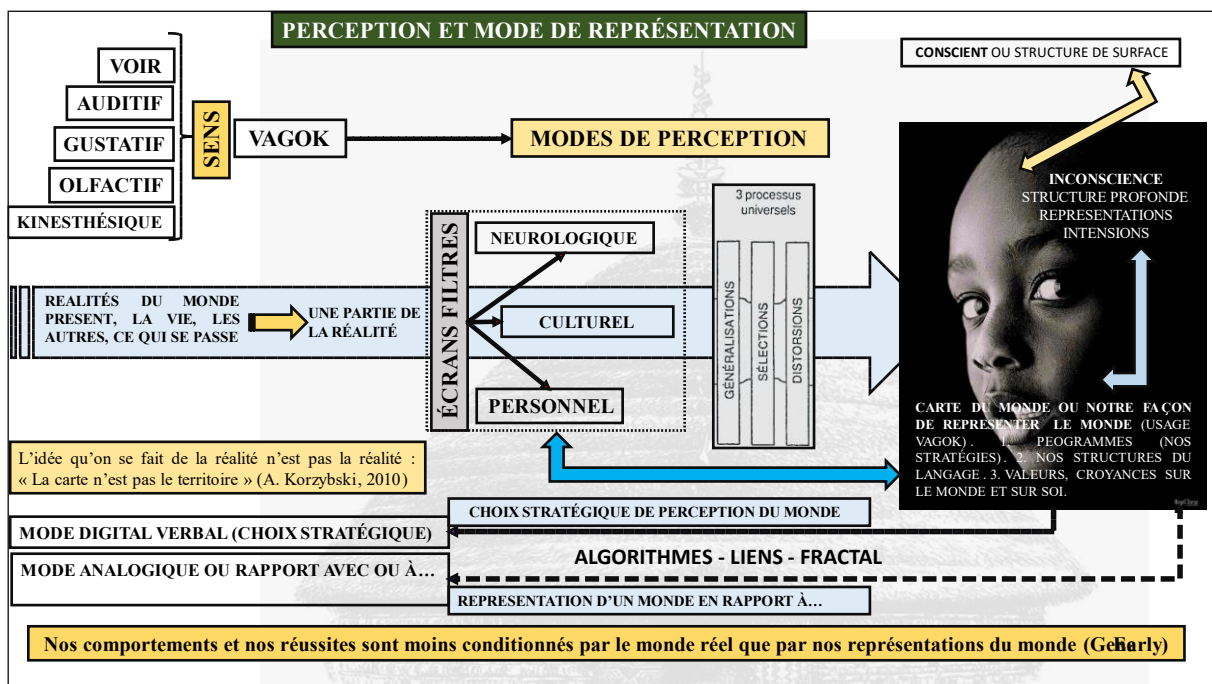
PERCEPTION ET MODE DE REPRÉSENTATION

CONSCIENT OU STRUCTURE DE SURFACE

VOIR
AUDITIF
GUSTATIF
OLFACTIF
KINESTHÉSIQUE

SENS

VAGOK

MODES DE PERCEPTION

INCONSCIENCE
STRUCTURE PROFONDE
REPRESENTATIONS
INTENSIONS

3 processus universels

ÉCRANS FILTRES

NEUROLOGIQUE

CULTUREL

PERSONNEL

GÉNÉRALISATIONS

SÉLECTIONS

DISTORSIONS

REALITÉS DU MONDE PRESENT, LA VIE, LES AUTRES, CE QUI SE PASSE

UNE PARTIE DE LA RÉALITÉ

CARTE DU MONDE OU NOTRE FAÇON DE REPRESENTER LE MONDE (USAGE VAGOK). 1. PEOGRAMMES (NOS STRATÉGIES). 2. NOS STRUCTURES DU LANGAGE. 3. VALEURS, CROYANCES SUR LE MONDE ET SUR SOI.

L'idée qu'on se fait de la réalité n'est pas la réalité : « La carte n'est pas le territoire » (A. Korzybski, 2010)

CHOIX STRATÉGIQUE DE PERCEPTION DU MONDE

MODE DIGITAL VERBAL (CHOIX STRATÉGIQUE)

ALGORITHMES - LIENS - FRACTAL

MODE ANALOGIQUE OU RAPPORT AVEC OU À…

REPRESENTATION D'UN MONDE EN RAPPORT À…

Nos comportements et nos réussites sont moins conditionnés par le monde réel que par nos représentations du monde (Gene Early)